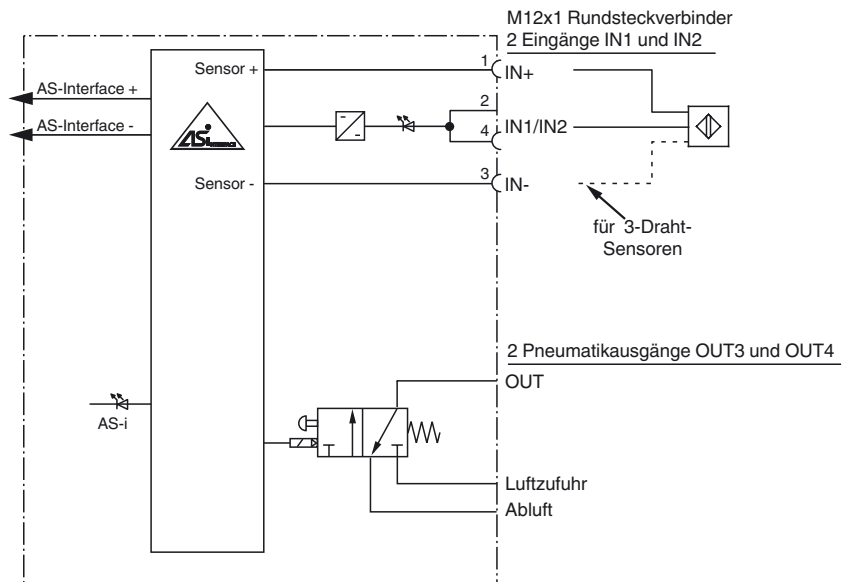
M12x1 Rundsteckverbinder
2 Eingänge IN1 und IN2

AS-Interface +
AS-Interface -
Sensor +
Sensor -
1
IN+
2
4
IN1/IN2
3
IN-
für 3-Draht-Sensoren

2 Pneumatikausgänge OUT3 und OUT4
OUT
AS-i
Luftzufuhr
Abluft